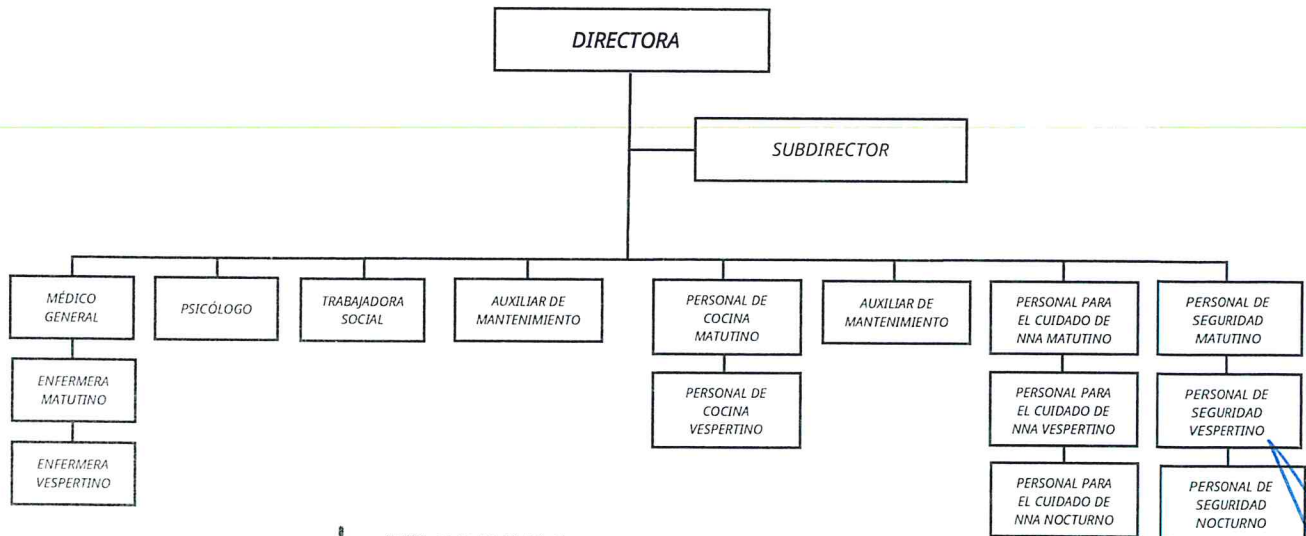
DIRECTORA

SUBDIRECTOR

MÉDICO GENERAL

ENFERMERA MATUTINO

ENFERMERA VESPERTINO

PSICÓLOGO

TRABAJADORA SOCIAL

AUXILIAR DE MANTENIMIENTO

PERSONAL DE COCINA MATUTINO

PERSONAL DE COCINA VESPERTINO

AUXILIAR DE MANTENIMIENTO

PERSONAL PARA EL CUIDADO DE NNA MATUTINO

PERSONAL PARA EL CUIDADO DE NNA VESPERTINO

PERSONAL PARA EL CUIDADO DE NNA NOCTURNO

PERSONAL DE SEGURIDAD MATUTINO

PERSONAL DE SEGURIDAD VESPERTINO

PERSONAL DE SEGURIDAD NOCTURNO